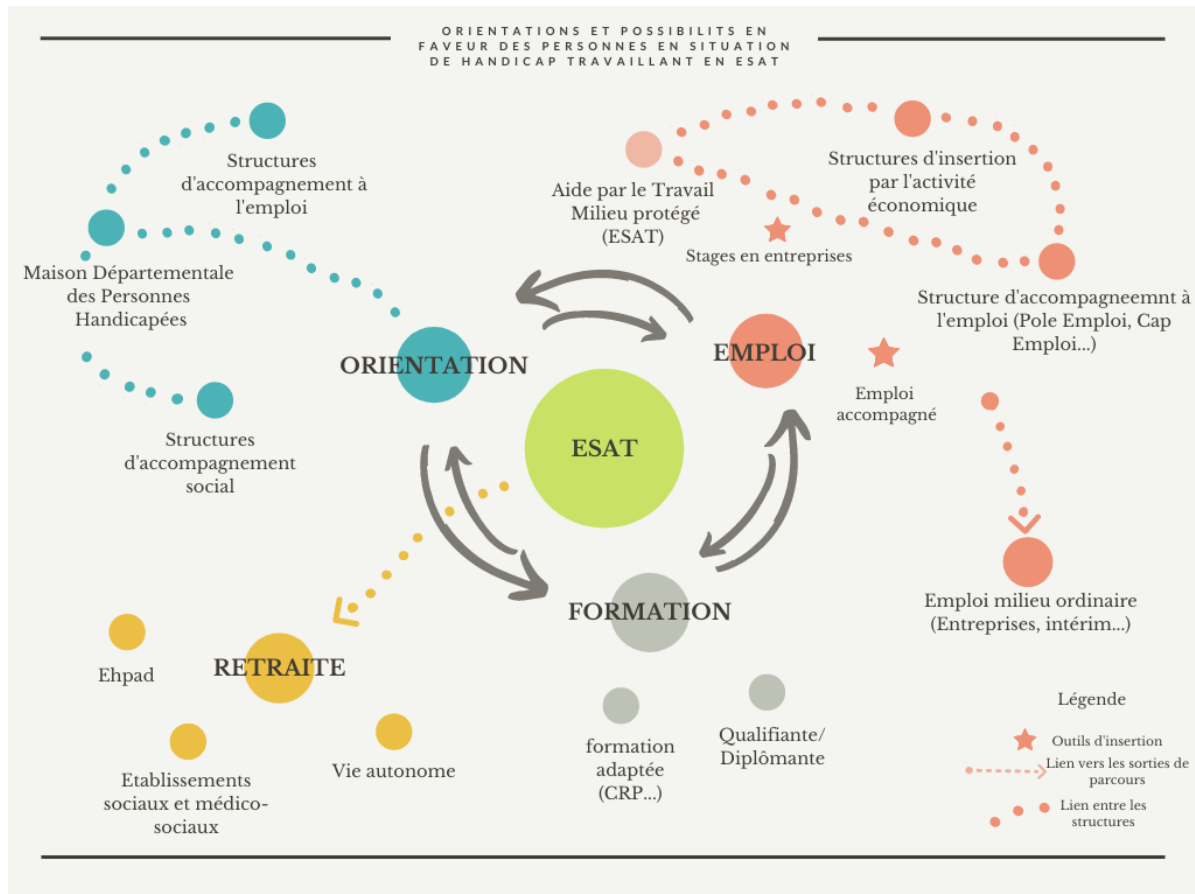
ORIENTATIONS ET POSSIBILITS EN FAVEUR DES PERSONNES EN SITUATION DE HANDICAP TRAVAILLANT EN ESAT

Structures d'accompagnement à l'emploi

Maison Départementale des Personnes Handicapées

Structures d'accompagnement social

ORIENTATION

Aide par le Travail Milieu protégé (ESAT)

Stages en entreprises

Structures d'insertion par l'activité économique

Structure d'accompagneemnt à l'emploi (Pole Emploi, Cap Emploi...)

EMPLOI

Emploi accompagné

ESAT

Emploi milieu ordinaire (Entreprises, intérim...)

FORMATION

RETRAITE

Ehpad

Etablissements sociaux et médico-sociaux

Vie autonome

formation adaptée (CRP...)

Qualifiante/ Diplômante

Légende

Outils d'insertion

Lien vers les sorties de parcours

Lien entre les structures